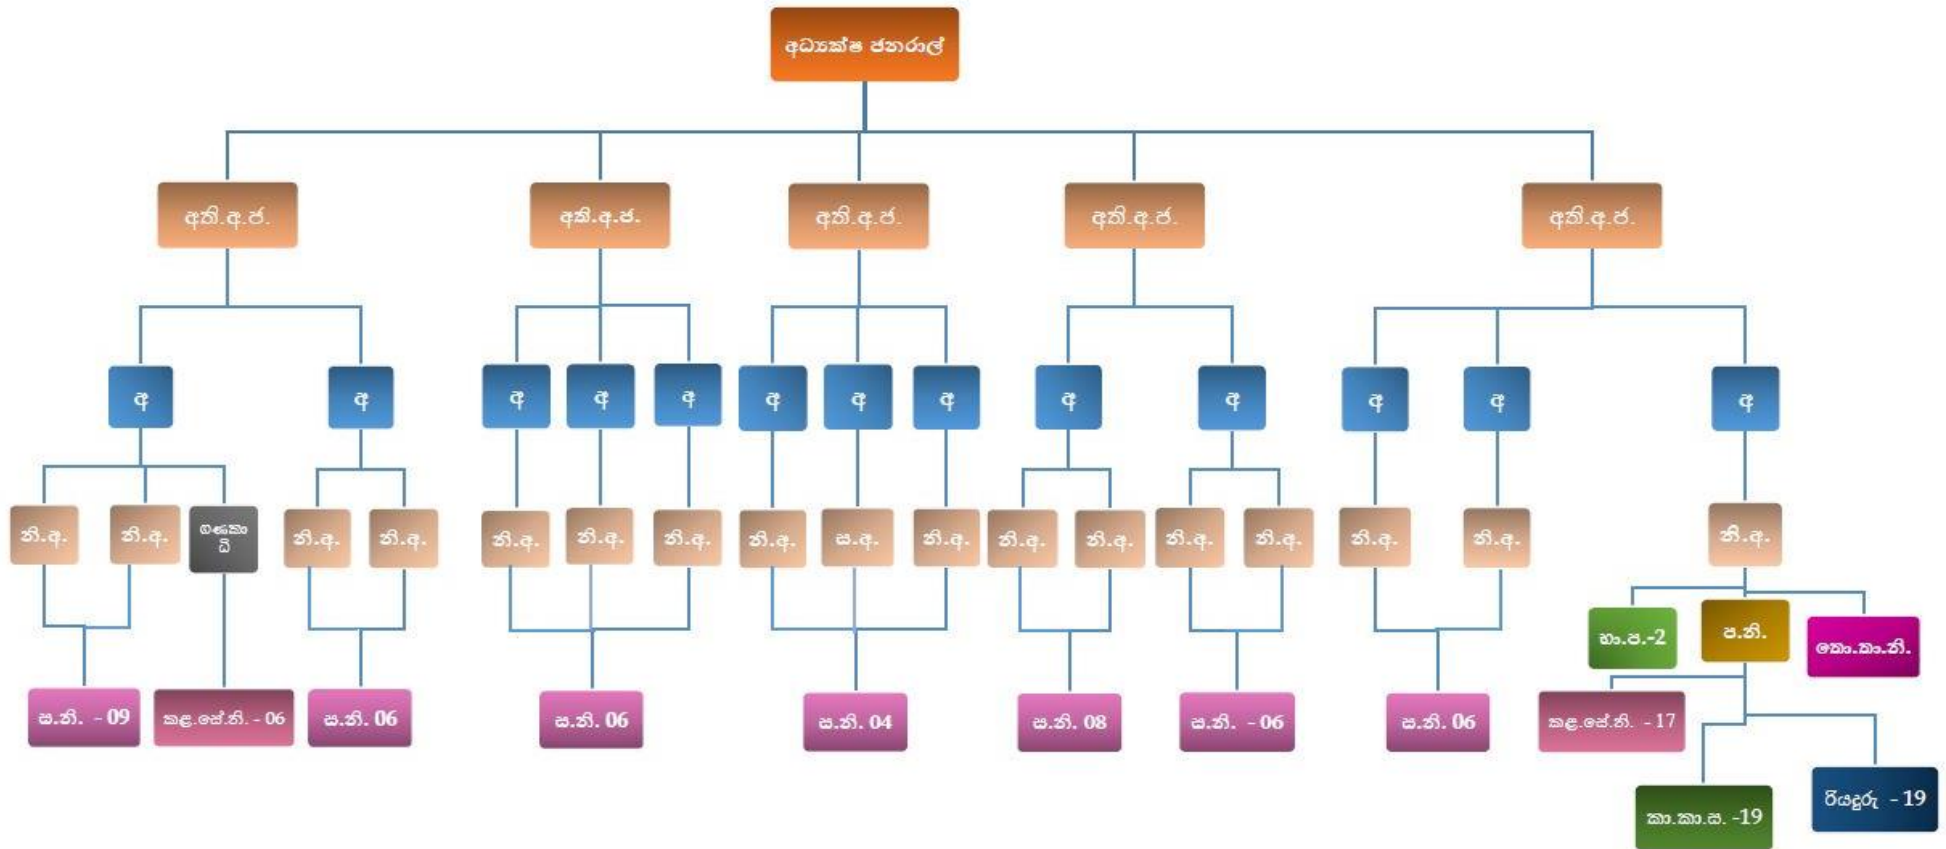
අධ්‍යක්ෂ ජනරාල්

අති.අ.ජ.
අති.අ.ජ.
අති.අ.ජ.
අති.අ.ජ.
අති.අ.ජ.

අ
අ
අ
අ
අ
අ
අ
අ
අ
අ
අ
අ
අ

නි.අ.
නි.අ.
ගණකා ධි
නි.අ.
නි.අ.
නි.අ.
නි.අ.
නි.අ.
නි.අ.
ස.අ.
නි.අ.
නි.අ.
නි.අ.
නි.අ.
නි.අ.
නි.අ.
නි.අ.
නි.අ.

භා.ප.-2
ප.නි.
තො.තා.නි.

ස.නි. - 09
කළ.සේ.නි. - 06
ස.නි. 06
ස.නි. 06
ස.නි. 04
ස.නි. 08
ස.නි. - 06
ස.නි. 06
කළ.සේ.නි. - 17
කා.කා.ස. -19
රියදුරු - 19